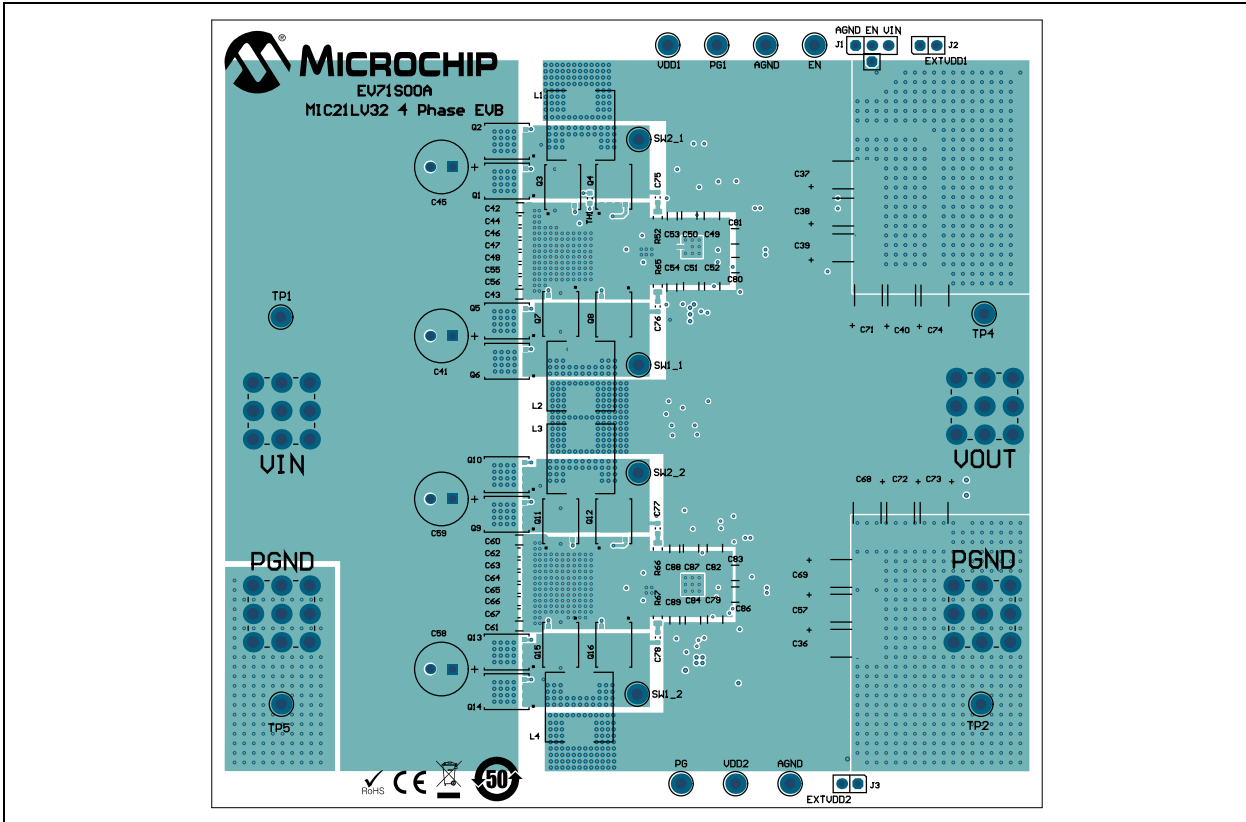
MICROCHIP
EV71S00A
MIC21LV32 4 Phase EVB

VDD1 PG1 AGND EN
AGND EN VIN
J1 J2
EXTVDD1

L1
Q2
Q1
C45
Q3 Q4
SW2_1
C75
TH1
C81
R52 C53 C50 C49
R65 C54 C51 C52
C80
C42
C44
C46
C47
C48
C55
C56
C43
C37
C38
C39
TP1
Q5
C41
Q6
Q7 Q8
C76
SW1_1
C71 C40 C74
TP4
L2
L3
VIN
VOUT
Q10
C59
Q9
Q11 Q12
SW2_2
C77
C68 C72 C73
C60
C62
C63
C64
C65
C66
C67
C61
R66 C88 C87 C82
R67 C89 C84 C79
C83
C86
C69
C57
C36
PGND
PGND
C58
Q13
Q14
Q15 Q16
C78
SW1_2
L4
TP5
TP2
RoHS
50
PG VDD2 AGND
J3
EXTVDD2